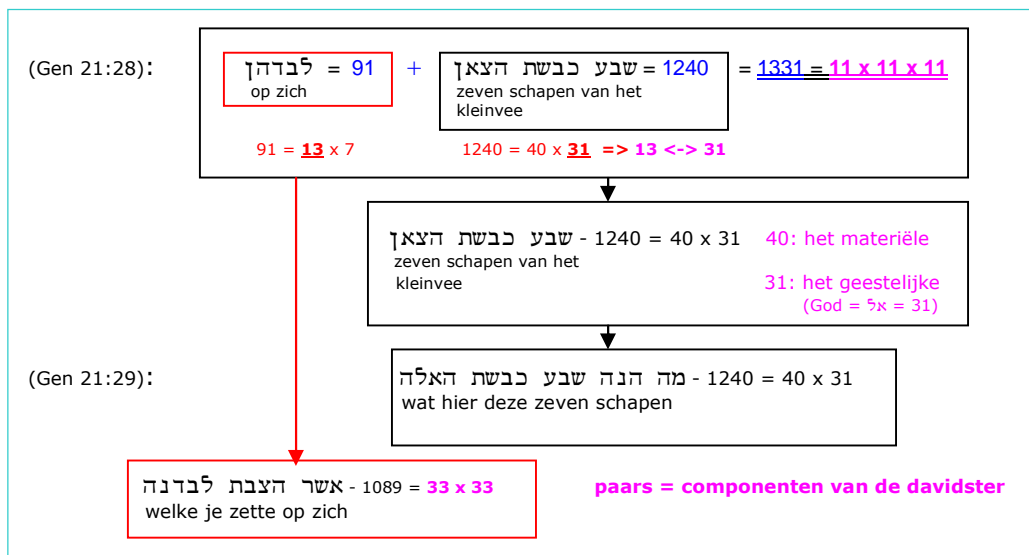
(Gen 21:28):

לבדהן = 91
op zich

+

שבע כבשת הצאן = 1240
zeven schapen van het kleinvee

= 1331 = 11 x 11 x 11

91 = 13 x 7

1240 = 40 x 31 => 13 <-> 31

שבע כבשת הצאן - 1240 = 40 x 31
zeven schapen van het kleinvee

40: het materiële

31: het geestelijke
(God = אל = 31)

(Gen 21:29):

מה הנה שבע כבשת האלה - 1240 = 40 x 31
wat hier deze zeven schapen

אשר הצבת לבדנה - 1089 = 33 x 33
welke je zette op zich

paars = componenten van de davidster